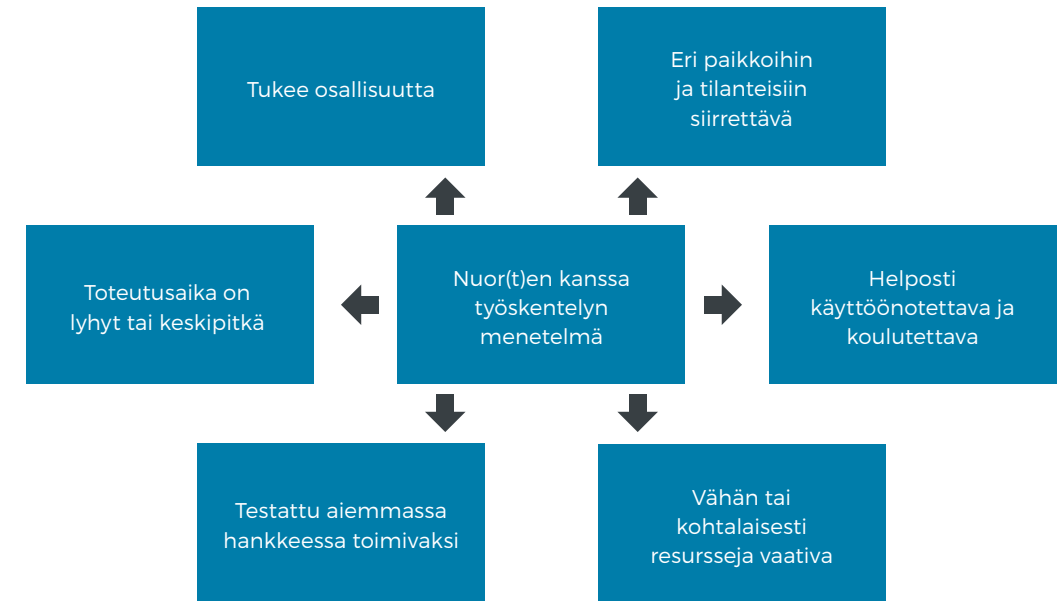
Tukee osallisuutta

Eri paikkoihin ja tilanteisiin siirrettävä

Toteutusaika on lyhyt tai keskipitkä

Nuor(t)en kanssa työskentelyn menetelmä

Helposti käyttöönotettava ja koulutettava

Testattu aiemmassa hankkeessa toimivaksi

Vähän tai kohtalaisesti resursseja vaativa